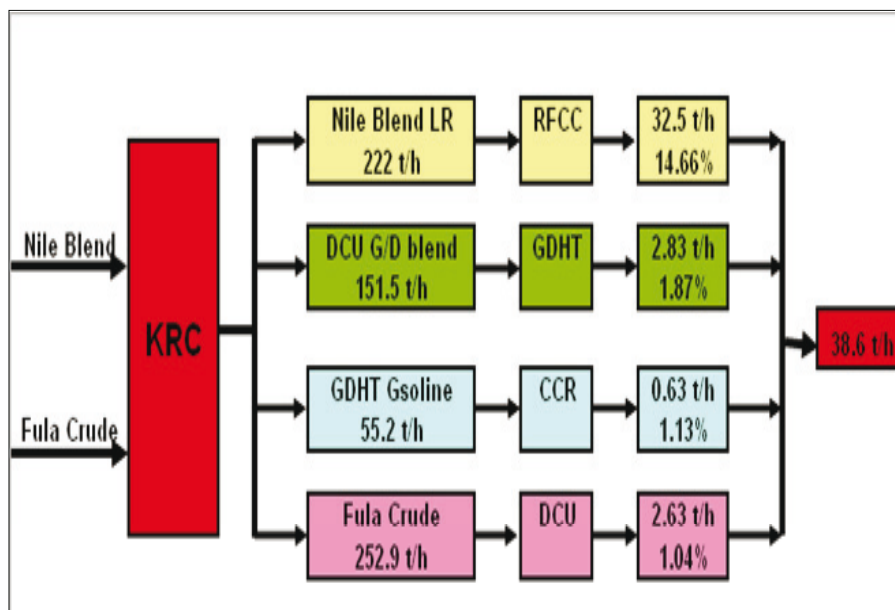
Nile Blend

Fula Crude

KRC

Nile Blend LR
222 t/h

RFCC

32.5 t/h
14.66%

DCU G/D blend
151.5 t/h

GDHT

2.83 t/h
1.87%

GDHT Gsoline
55.2 t/h

CCR

0.63 t/h
1.13%

Fula Crude
252.9 t/h

DCU

2.63 t/h
1.04%

38.6 t/h